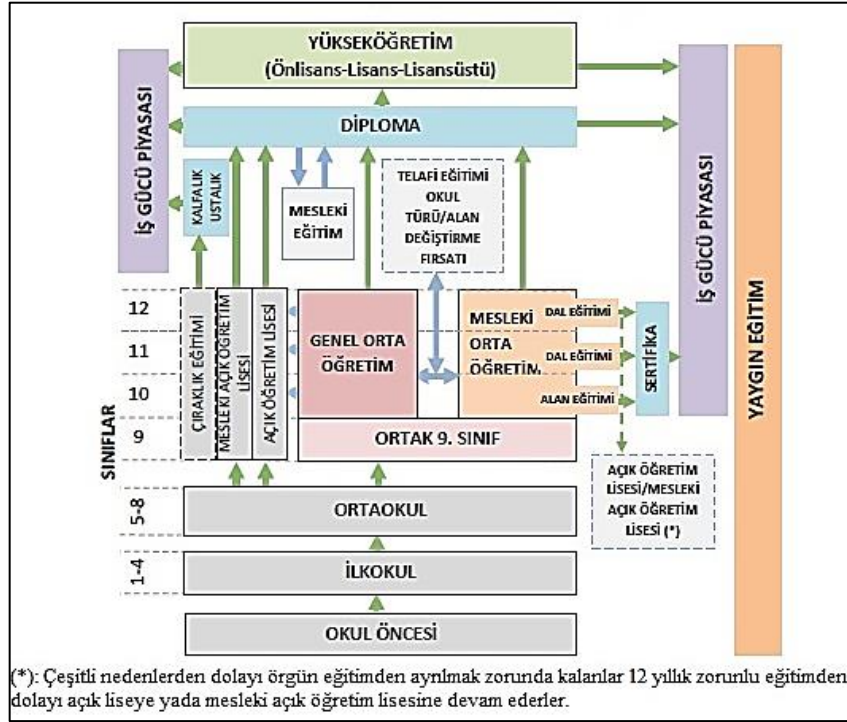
YÜKSEKÖĞRETİM
(Önlisans-Lisans-Lisansüstü)

DİPLOMA

İŞ GÜCÜ PİYASASI

İŞ GÜCÜ PİYASASI

YAYGIN EĞİTİM

KALFALIK USTALIK

MESLEKİ EĞİTİM

TELAFİ EĞİTİMİ OKUL TÜRÜ/ALAN DEĞİŞTİRME FIRSATI

12
11
10
9

SINIFLAR

ÇIRAKLIK EĞİTİMİ

MESLEKİ AÇIK ÖĞRETİM LİSESİ

AÇIK ÖĞRETİM LİSESİ

GENEL ORTA ÖĞRETİM

MESLEKİ ORTA ÖĞRETİM

DAL EĞİTİMİ

DAL EĞİTİMİ

ALAN EĞİTİMİ

SERTİFİKA

ORTAK 9. SINIF

AÇIK ÖĞRETİM LİSESİ/MESLEKİ AÇIK ÖĞRETİM LİSESİ (*)

5-8
ORTAOKUL

1-4
İLKOKUL

OKUL ÖNCESİ

(*): Çeşitli nedenlerden dolayı örgün eğitimden ayrılmak zorunda kalanlar 12 yıllık zorunlu eğitimden dolayı açık liseye yada mesleki açık öğretim lisesine devam ederler.